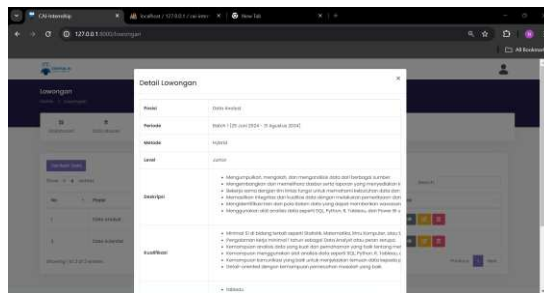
CAI Internship | localhost / 127.0.0.1 / cai-inter | New Tab

127.0.0.1:8000/lowongan

All Bookmarks

Lowongan

Detail Lowongan

×

| Posisi | Data Analyst |
|---|---|
| Periode | Batch 1 (25 Juni 2024 - 15 Agustus 2024) |
| Metode | Hybrid |
| Level | Junior |
| Deskripsi | • Mengumpulkan, mengolah, dan menganalisis data dari berbagai sumber<br>• Mengembangkan dan memelihara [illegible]<br>• Bekerja sama dengan tim lintas fungsi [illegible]<br>• Memastikan integritas dan kualitas data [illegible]<br>• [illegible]<br>• Menggunakan alat analisis data seperti SQL, Python, R, Tableau, dan Power BI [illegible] |
| Kualifikasi | • Minimal S1 di bidang terkait seperti Statistik, Matematika, Ilmu Komputer, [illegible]<br>• Pengalaman kerja minimal 1 tahun sebagai Data Analyst atau peran serupa<br>• Kemampuan analisis data yang kuat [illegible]<br>• Kemampuan menggunakan alat analisis data seperti SQL, Python, R, Tableau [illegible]<br>• Kemampuan komunikasi yang baik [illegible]<br>• Detail-oriented dengan kemampuan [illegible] |
| | • Tableau |

Tambah Data

Show 10 entries

No | Posisi

1 | Data Analyst

2 | Data Scientist

Showing 1 to 2 of 2 entries

Search:

Previous 1 Next